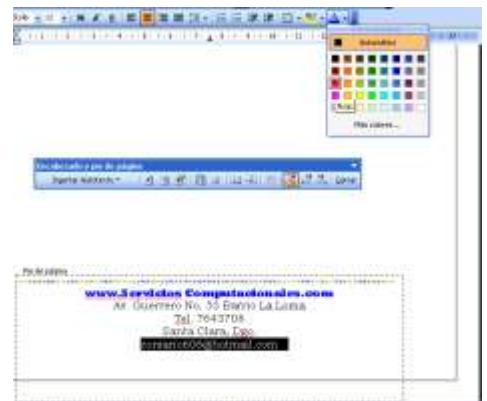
Automático

Rojo

Más colores...

Encabezado y pie de página

Insertar Autotexto

Cerrar

Pie de página

www.Servicios Computacionales.com
Av. Guerrero No. 55 Barrio La Loma
Tel. 7643708
Santa Clara, Dgo.
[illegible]06@hotmail.com